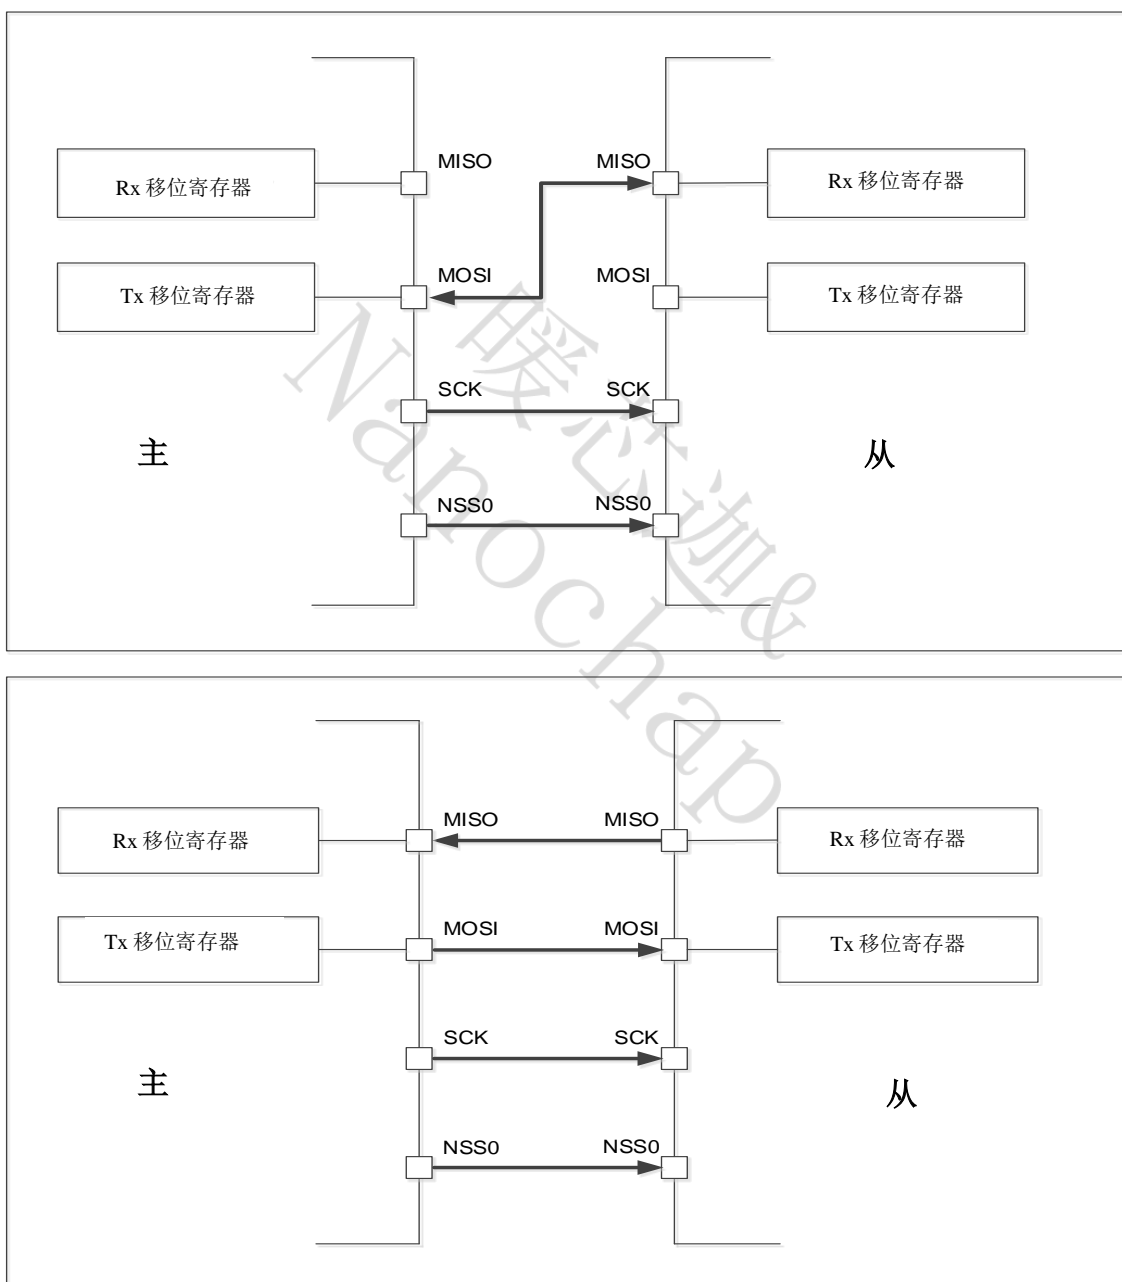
Rx 移位寄存器

MISO

MISO

Rx 移位寄存器

Tx 移位寄存器

MOSI

MOSI

Tx 移位寄存器

SCK

SCK

主

从

NSS0

NSS0

暖芯迦&
Nanochap

Rx 移位寄存器

MISO

MISO

Rx 移位寄存器

Tx 移位寄存器

MOSI

MOSI

Tx 移位寄存器

SCK

SCK

主

从

NSS0

NSS0